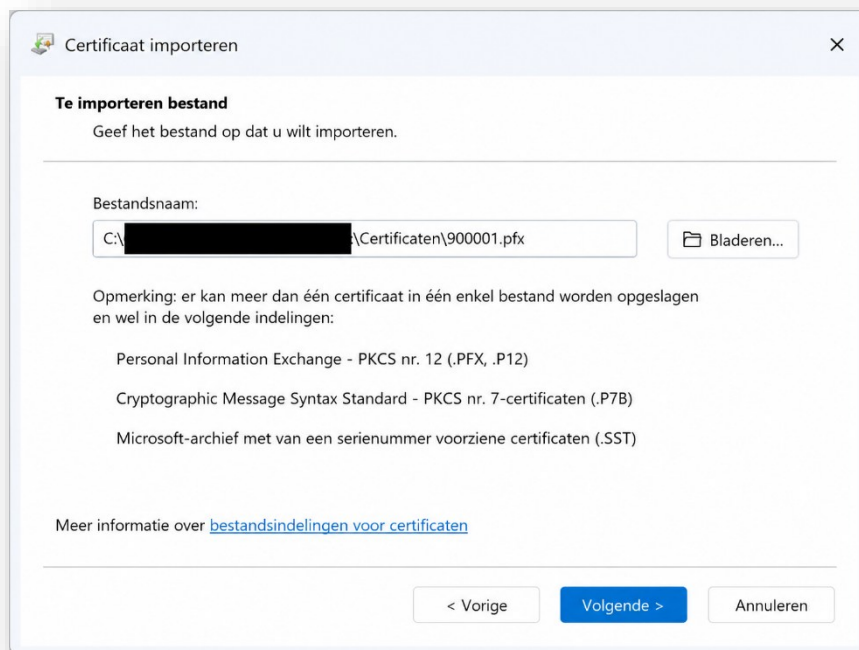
Certificaat importeren

×

Te importeren bestand

Geef het bestand op dat u wilt importeren.

Bestandsnaam:

C:\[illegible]\Certificaten\900001.pfx

Bladeren...

Opmerking: er kan meer dan één certificaat in één enkel bestand worden opgeslagen en wel in de volgende indelingen:

Personal Information Exchange - PKCS nr. 12 (.PFX, .P12)

Cryptographic Message Syntax Standard - PKCS nr. 7-certificaten (.P7B)

Microsoft-archief met van een serienummer voorziene certificaten (.SST)

Meer informatie over bestandsindelingen voor certificaten

< Vorige

Volgende >

Annuleren